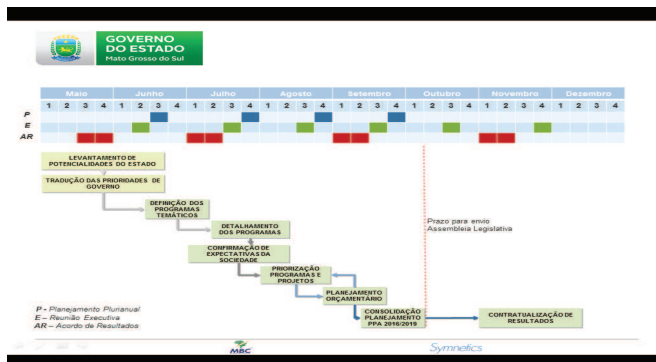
GOVERNO DO ESTADO
Mato Grosso do Sul

| | Maio | | | | Junho | | | | Julho | | | | Agosto | | | | Setembro | | | | Outubro | | | | Novembro | | | | Dezembro | | | |
|---|---|---|---|---|---|---|---|---|---|---|---|---|---|---|---|---|---|---|---|---|---|---|---|---|---|---|---|---|---|---|---|---|
| | 1 | 2 | 3 | 4 | 1 | 2 | 3 | 4 | 1 | 2 | 3 | 4 | 1 | 2 | 3 | 4 | 1 | 2 | 3 | 4 | 1 | 2 | 3 | 4 | 1 | 2 | 3 | 4 | 1 | 2 | 3 | 4 |
| P | | | | | | | | | | | | | | | | | | | | | | | | | | | | | | | | |
| E | | | | | | | | | | | | | | | | | | | | | | | | | | | | | | | | |
| AR | | | | | | | | | | | | | | | | | | | | | | | | | | | | | | | | |

LEVANTAMENTO DE POTENCIALIDADES DO ESTADO

TRADUÇÃO DAS PRIORIDADES DE GOVERNO

DEFINIÇÃO DOS PROGRAMAS TEMÁTICOS

DETALHAMENTO DOS PROGRAMAS

CONFIRMAÇÃO DE EXPECTATIVAS DA SOCIEDADE

PRIORIZAÇÃO PROGRAMAS E PROJETOS

PLANEJAMENTO ORÇAMENTÁRIO

CONSOLIDAÇÃO PLANEJAMENTO PPA 2016/2019

CONTRATUALIZAÇÃO DE RESULTADOS

Prazo para envio Assembleia Legislativa

P - Planejamento Plurianual
E - Reunião Executiva
AR - Acordo de Resultados

MBC

Symnetics